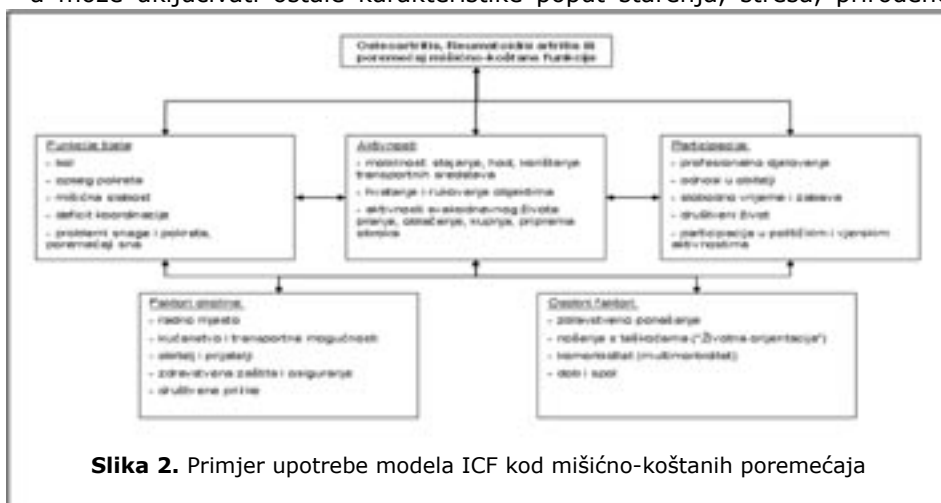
a može uključivati ostale karakteristike poput starenja, stresa, prirođen

Osteoartritis, Reumatoidni artritis ili poremećaj mišićno-koštane funkcije

Funkcije tijela:
- bol
- opseg pokreta
- mišićna slabost
- deficit koordinacije
- problemi snage i pokreta, poremećaj sna

Aktivnosti:
- mobilnost: stajanje, hod, korištenje transportnih sredstava
- hvatanje i rukovanje objektima
- aktivnosti svakodnevnog života: pranje, oblačenje, kupnja, priprema obroka

Participacija:
- profesionalna djelovanje
- odnosi u obitelji
- slobodno vrijeme i zabava
- društveni život
- participacija u političkim i vjerskim aktivnostima

Faktori okoline:
- radno mjesto
- kućanstvo i transportne mogućnosti
- obitelj i prijatelji
- zdravstvena zaštita i osiguranje
- društvene prilike

Osobni faktori:
- zdravstveno ponašanje
- nošenje s teškoćama ("životna orijentacija")
- komorbiditet (multimorbiditet)
- dob i spol

Slika 2. Primjer upotrebe modela ICF kod mišićno-koštanih poremećaja